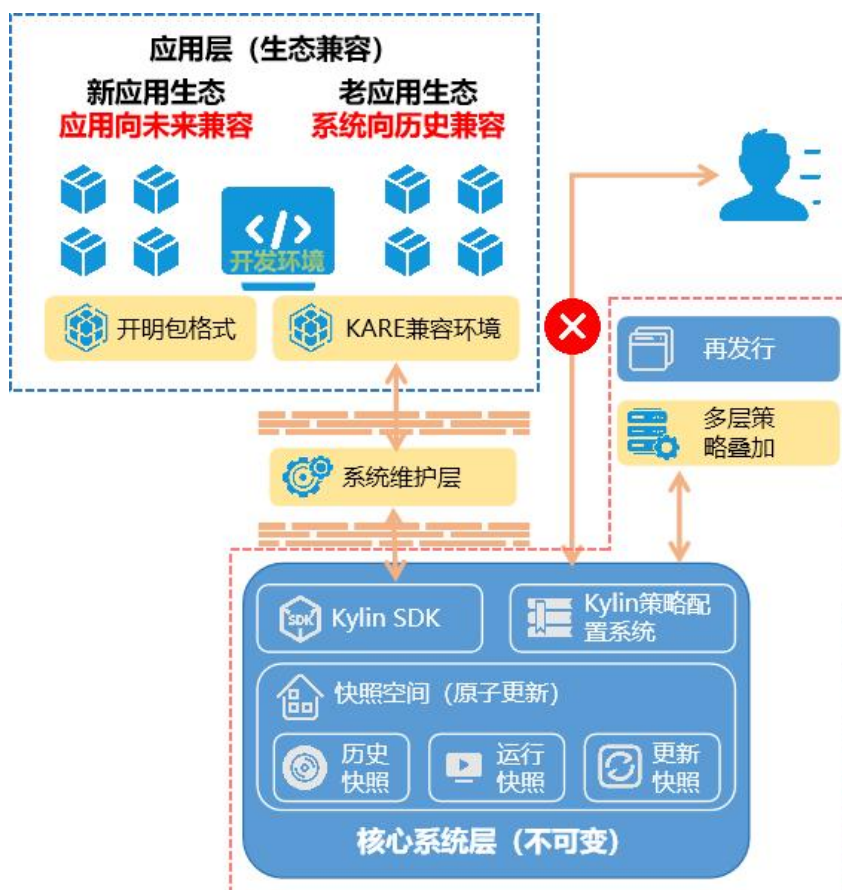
应用层（生态兼容）

新应用生态
应用向未来兼容

老应用生态
系统向历史兼容

开发环境

开明包格式

KARE兼容环境

再发行

多层策略叠加

系统维护层

Kylin SDK

Kylin策略配置系统

快照空间（原子更新）

历史快照

运行快照

更新快照

核心系统层（不可变）